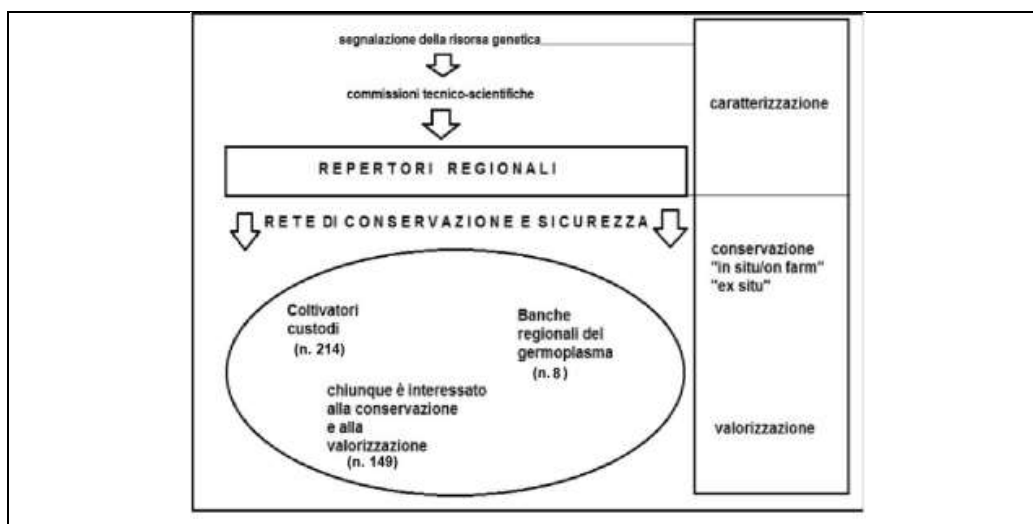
segnalazione della risorsa genetica

commissioni tecnico-scientifiche

REPERTORI REGIONALI

RETE DI CONSERVAZIONE E SICUREZZA

Coltivatori custodi (n. 214)

Banche regionali del germoplasma (n. 8)

chiunque è interessato alla conservazione e alla valorizzazione (n. 149)

caratterizzazione

conservazione "in situ/on farm" "ex situ"

valorizzazione